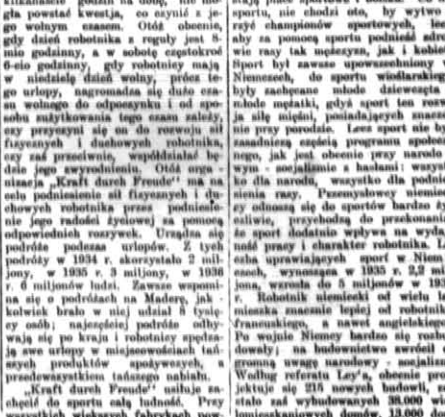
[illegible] godzin na dobę, nie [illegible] dnia powstała kwestja, co czynić z jego wolnym czasem. Otóż obecnie, gdy dzień robotnika z reguły jest 8-mio godzinny, a w sobotę częstokroć 6-cio godzinny, gdy robotnicy mają w niedzielę dzień wolny, prócz tego urlopy, nagromadza się dużo czasu wolnego do odpoczynku i od sposobu zużytkowania tego czasu zależy, czy przyczyni się on do rozwoju sił fizycznych i duchowych robotnika, czy też przeciwnie, współdziałać będzie jego zwyrodnieniu. Otóż organizacja „Kraft durch Freude" ma na celu podniesienie sił fizycznych i duchowych robotnika przez podniesienie jego radości życiowej za pomocą odpowiednich rozrywek. Urządza się podróże podczas urlopów. Z tych podróży w 1934 r. skorzystało 2 miljony, w 1935 r. 3 miljony, w 1936 r. 6 miljonów ludzi. Zawsze wspomina się o podróżach na Maderę, jakkolwiek brało w niej udział 8 tysięcy osób; najczęściej podróże odbywają się po kraju i robotnicy spędzają swe urlopy w miejscowościach tanich produktów spożywczych, a przedsiębiorstw także nabiału.

„Kraft durch Freude" usiłuje zachęcić do sportu całą ludność. Przy przemysłowych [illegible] fabrykach bu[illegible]

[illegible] sporcie, nie chodzi oto, by wytworzyć championów sportowych, lecz aby za pomocą sportu podnieść zdrowie rasy tak mężczyzn, jak i kobiet. Sport był zawsze upowszechniony w Niemczech, do sportu wioślarskiego były zachęcane młode dziewczęta i młode mężatki, gdyż sport ten rozwija się mięśni, posiadających znaczenie przy porodzie. Lecz sport nie był zasadniczą częścią programu społecznego, jak jest obecnie przy narodowym - socjalizmie z hasłami: wszystko dla narodu, wszystko dla podniesienia rasy. Przemysłowcy niemieccy odnoszą się do sportów bardzo życzliwie, przychodząc do przekonania, że sport dodatnio wpływa na wydajność pracy i charakter robotnika. Liczba uprawiających sport w Niemczech, wynosząca w 1935 r. 2,2 miljona, wzrosła do 5 miljonów w 193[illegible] r. Robotnik niemiecki od wielu lat mieszka znacznie lepiej od robotnika francuskiego, a nawet angielskiego. Po wojnie Niemcy bardzo się rozbudowały; na budownictwo zwrócił uwagę ruch narodowy - socjalistyczny. Według referatu Ley'a, obecnie projektuje się 215 nowych budowli, na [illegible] ich zbudowanych 38.000 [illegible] domów, 13.000 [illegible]